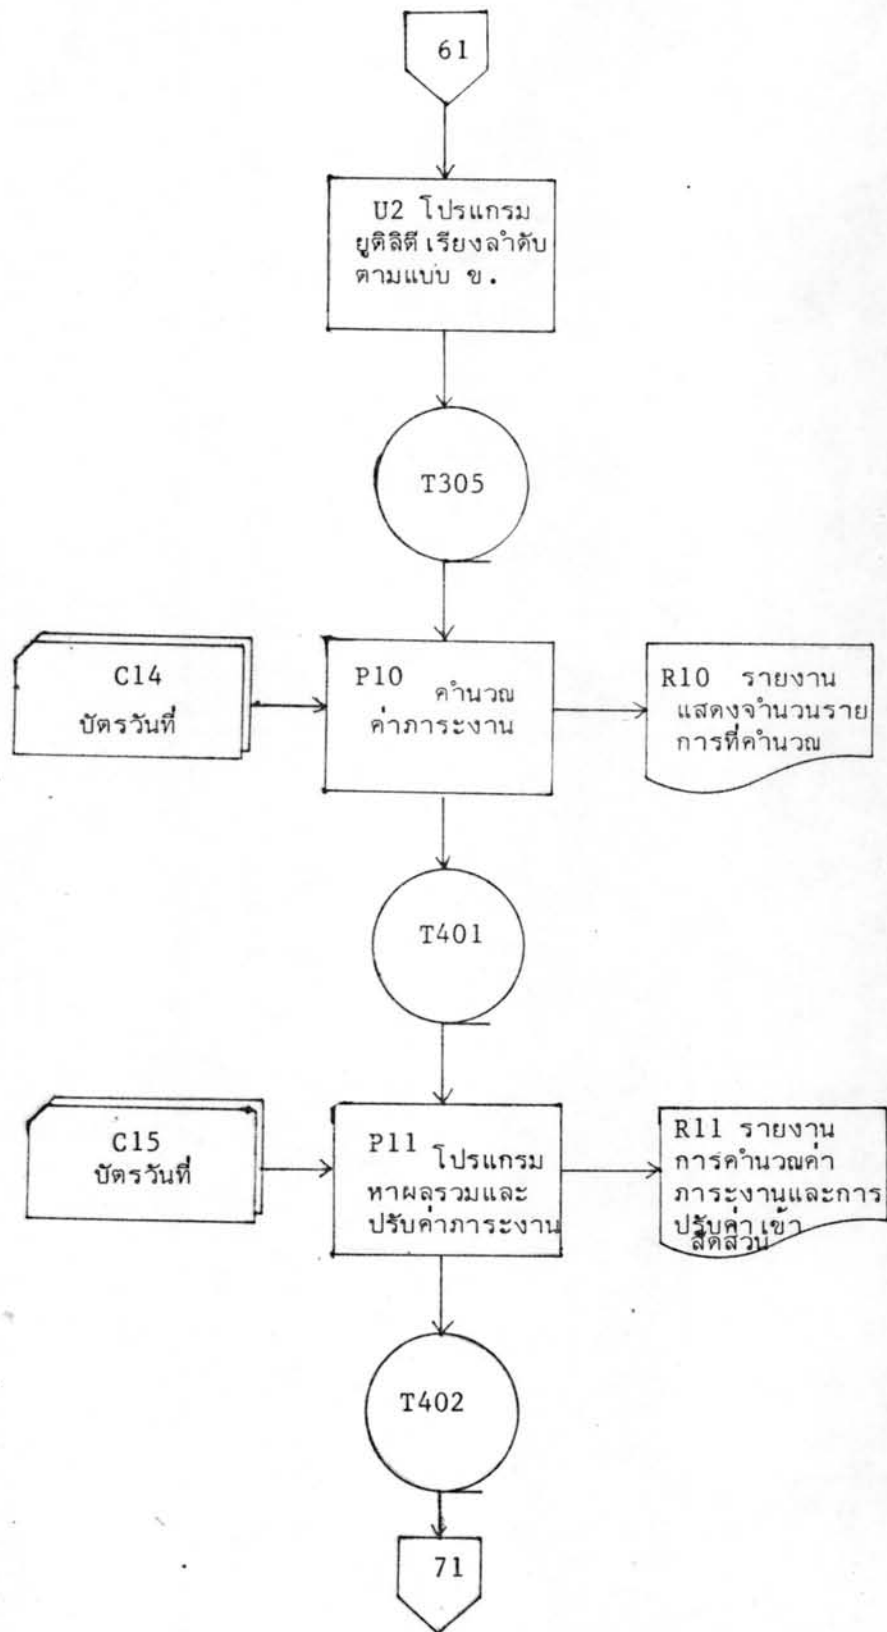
61

U2 โปรแกรม ยูติลิตี เรียงลำดับ ตามแบบ ข.

T305

C14 บัตรวันที่

P10 คำนวณ ค่าภาระงาน

R10 รายงาน แสดงจำนวนรายการที่คำนวณ

T401

C15 บัตรวันที่

P11 โปรแกรม หาผลรวมและ ปรับค่าภาระงาน

R11 รายงาน การคำนวณค่าภาระงานและการปรับค่าเข้าสัดส่วน

T402

71